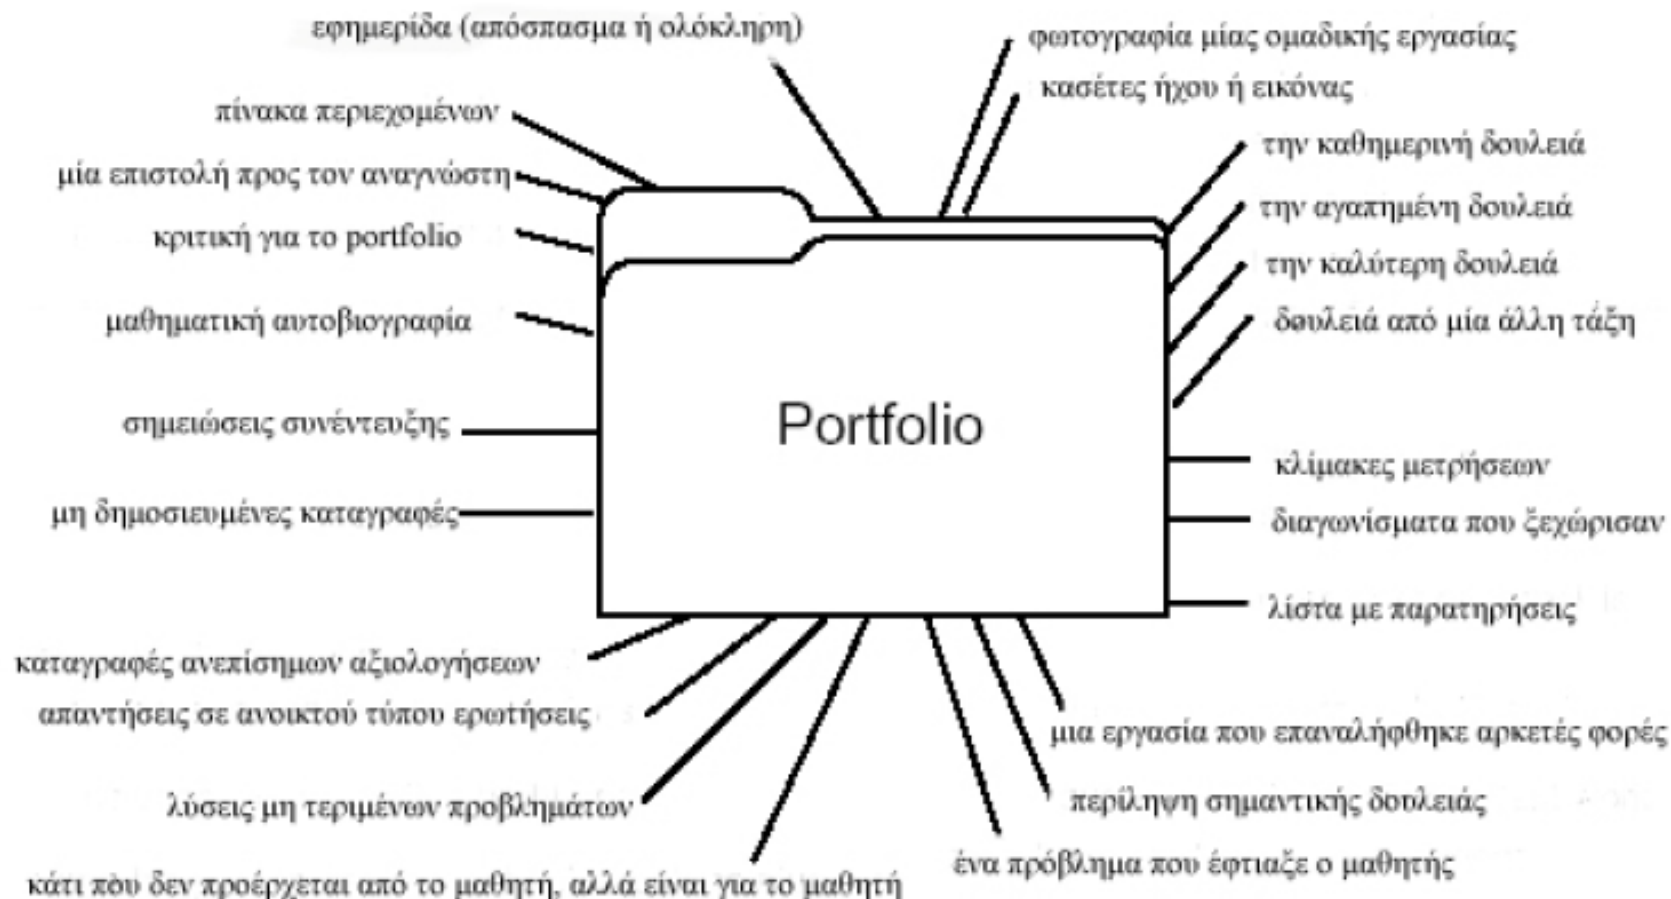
εφημερίδα (απόσπασμα ή ολόκληρη)

φωτογραφία μίας ομαδικής εργασίας

κασέτες ήχου ή εικόνας

πίνακα περιεχομένων

μία επιστολή προς τον αναγνώστη

την καθημερινή δουλειά

την αγαπημένη δουλειά

κριτική για το portfolio

την καλύτερη δουλειά

μαθηματική αυτοβιογραφία

δουλειά από μία άλλη τάξη

Portfolio

σημειώσεις συνέντευξης

κλίμακες μετρήσεων

μη δημοσιευμένες καταγραφές

διαγωνίσματα που ξεχώρισαν

λίστα με παρατηρήσεις

καταγραφές ανεπίσημων αξιολογήσεων

απαντήσεις σε ανοικτού τύπου ερωτήσεις

μια εργασία που επαναλήφθηκε αρκετές φορές

λύσεις μη τεριμένων προβλημάτων

περίληψη σημαντικής δουλειάς

ένα πρόβλημα που έφτιαξε ο μαθητής

κάτι πού δεν προέρχεται από το μαθητή, αλλά είναι για το μαθητή